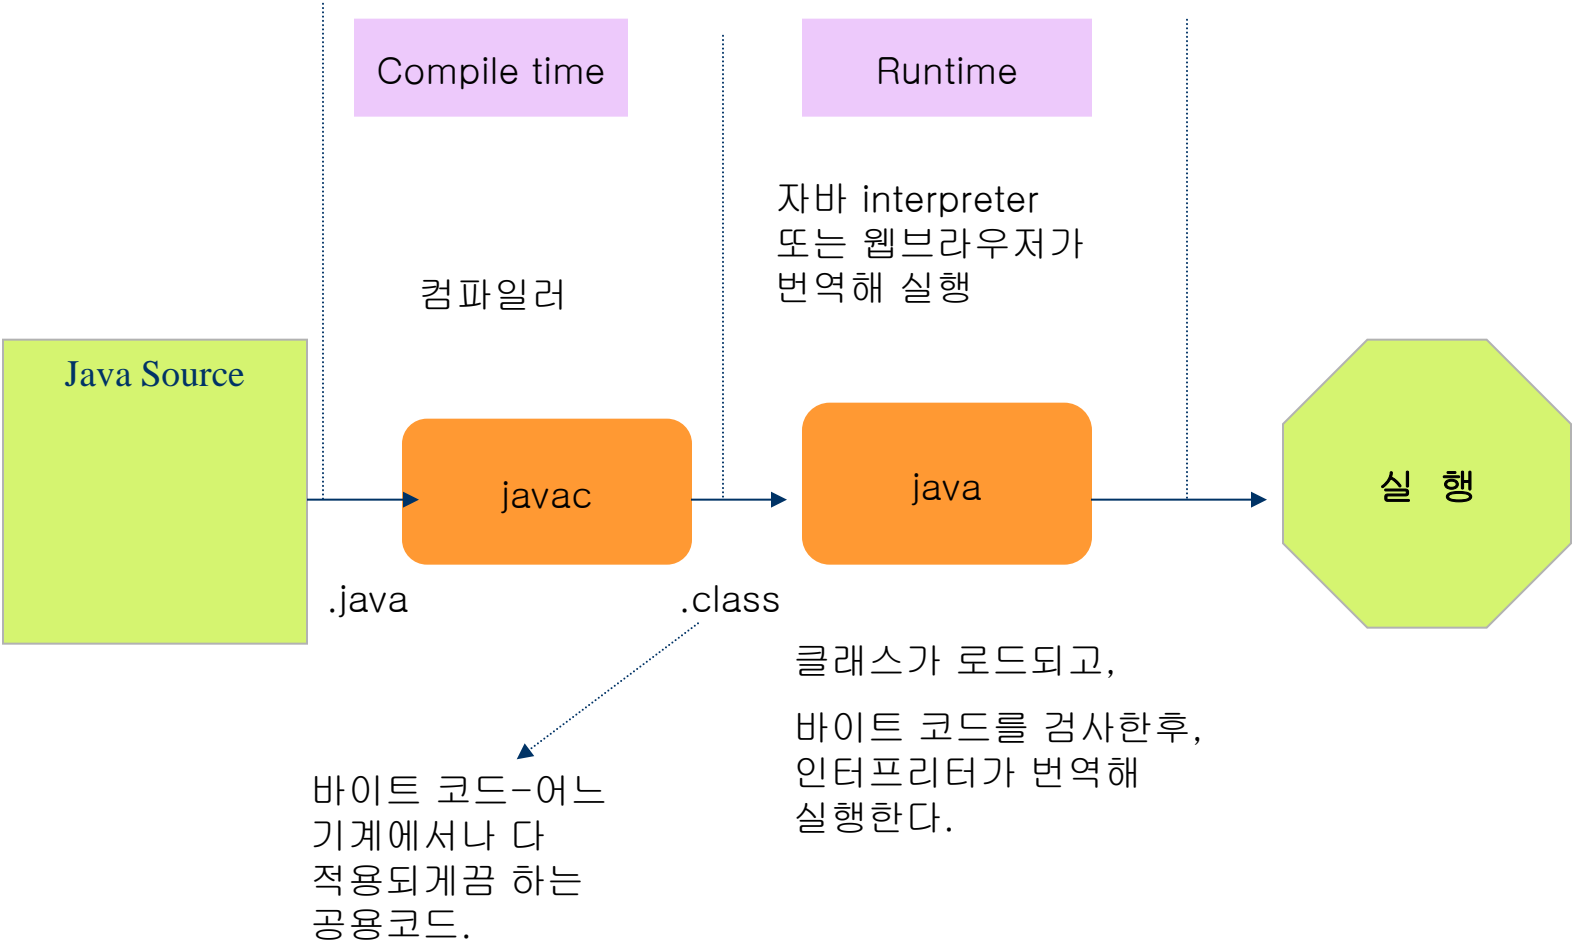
Compile time

Runtime

자바 interpreter
또는 웹브라우저가
번역해 실행

컴파일러

Java Source

javac

java

실 행

.java

.class

클래스가 로드되고,

바이트 코드를 검사한후,
인터프리터가 번역해
실행한다.

바이트 코드-어느
기계에서나 다
적용되게끔 하는
공용코드.